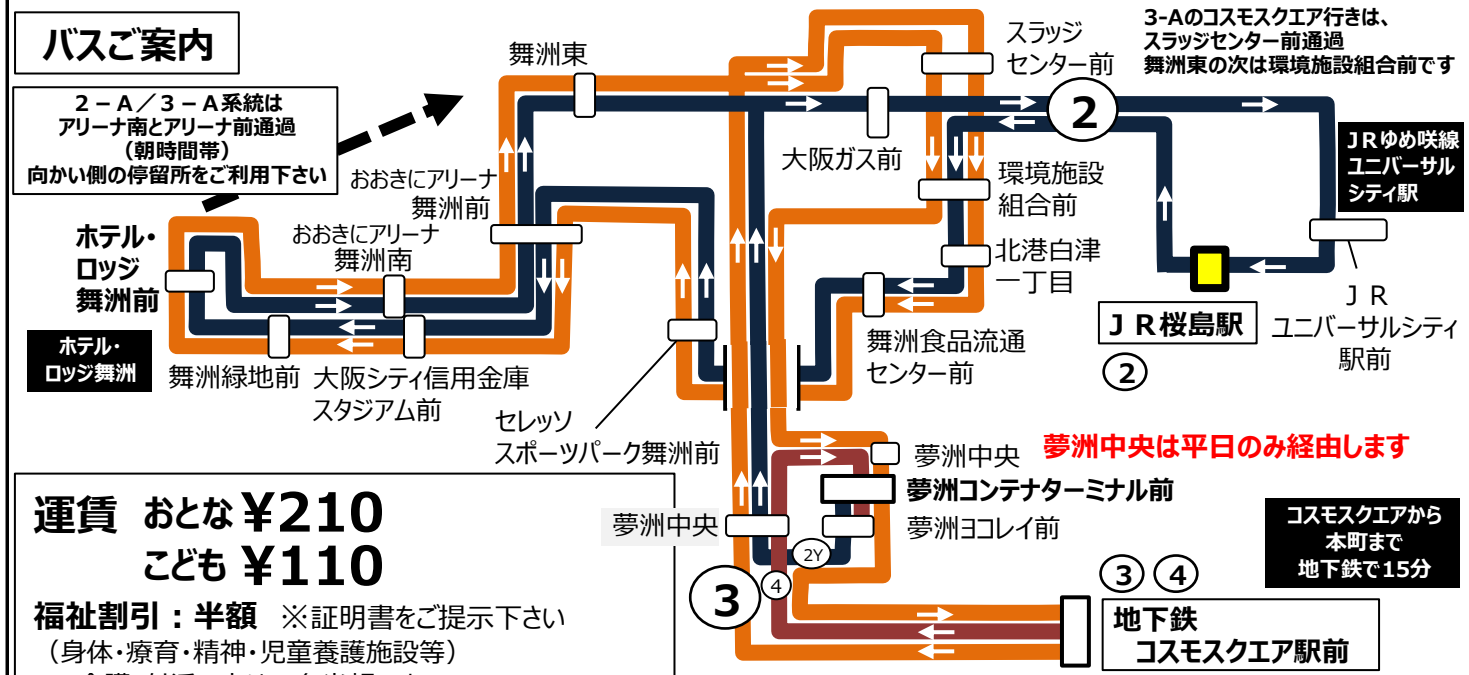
バスご案内

2－A／3－A系統は
アリーナ南とアリーナ前通過
（朝時間帯）
向かい側の停留所をご利用下さい

舞洲東

スラッジ
センター前

3-Aのコスモスクエア行きは、
スラッジセンター前通過
舞洲東の次は環境施設組合前です

2

大阪ガス前

環境施設
組合前

JRゆめ咲線
ユニバーサル
シティ駅

おおきにアリーナ
舞洲前

おおきにアリーナ
舞洲南

ホテル・
ロッジ
舞洲前

ホテル・
ロッジ舞洲

北港白津
一丁目

JR桜島駅

JR
ユニバーサルシティ
駅前

2

舞洲緑地前

大阪シティ信用金庫
スタジアム前

舞洲食品流通
センター前

セレッソ
スポーツパーク舞洲前

夢洲中央

夢洲中央は平日のみ経由します

夢洲コンテナターミナル前

夢洲ヨコレイ前

夢洲中央

2Y

3

4

運賃　おとな ¥210
　　　こども ¥110

福祉割引：半額　※証明書をご提示下さい
（身体・療育・精神・児童養護施設等）

コスモスクエアから
本町まで
地下鉄で15分

3 4

地下鉄
コスモスクエア駅前